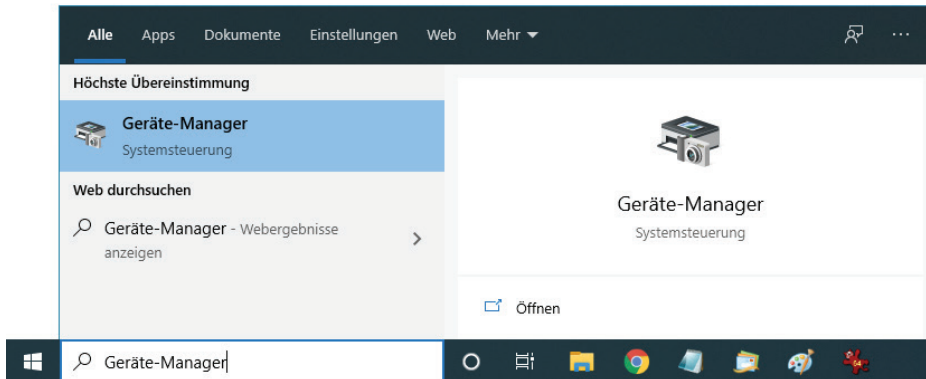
Alle Apps Dokumente Einstellungen Web Mehr ▾

Höchste Übereinstimmung

Geräte-Manager
Systemsteuerung

Web durchsuchen

Geräte-Manager - Webergebnisse anzeigen

Geräte-Manager
Systemsteuerung

Öffnen

Geräte-Manager